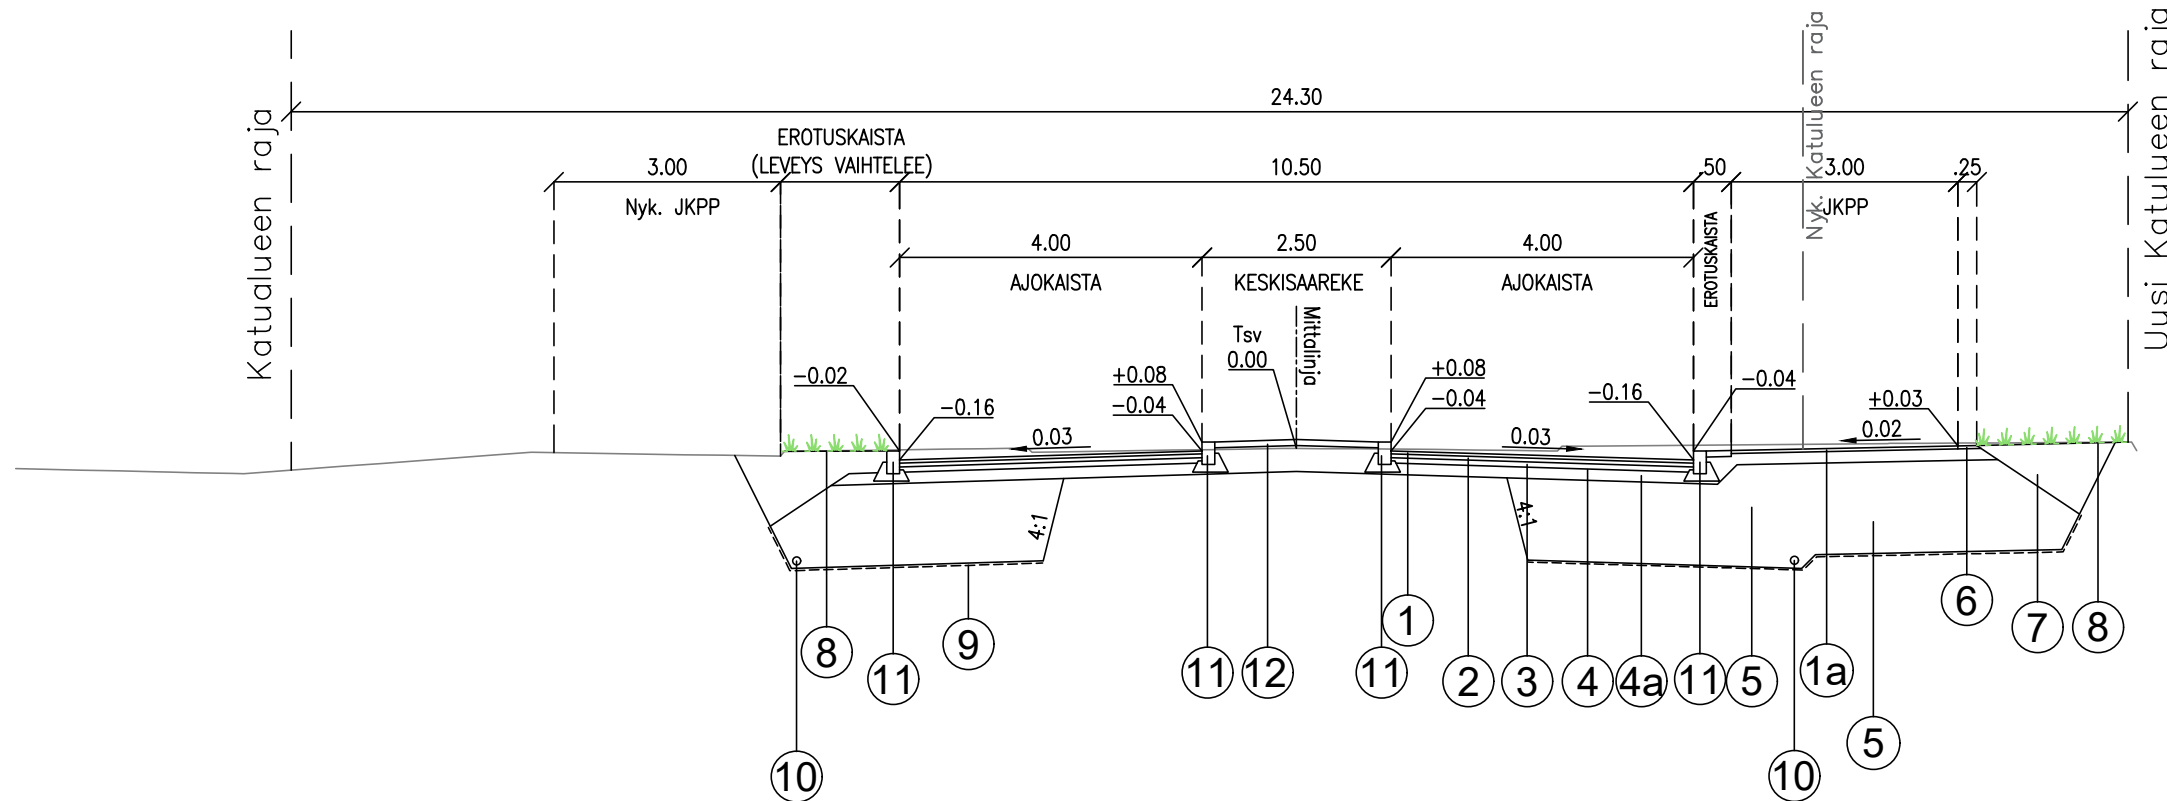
Katualueen raja

24.30

Nyk. Katualueen raja

Uusi Katualueen raja

3.00

EROTUSKAISTA (LEVEYS VAIHTELEE)

10.50

.50

3.00

.25

Nyk. JKPP

Nyk. JKPP

4.00

2.50

4.00

AJOKAISTA

KESKISAAREKE

AJOKAISTA

EROTUSKAISTA

Tsv 0.00

Mittalinja

−0.02

−0.16

+0.08

−0.04

+0.08

−0.04

−0.16

−0.04

+0.03

0.03

0.03

0.02

4:1

4:1

8

11

9

11

12

11

1

2

3

4

4a

11

5

1a

6

7

8

5

10

10